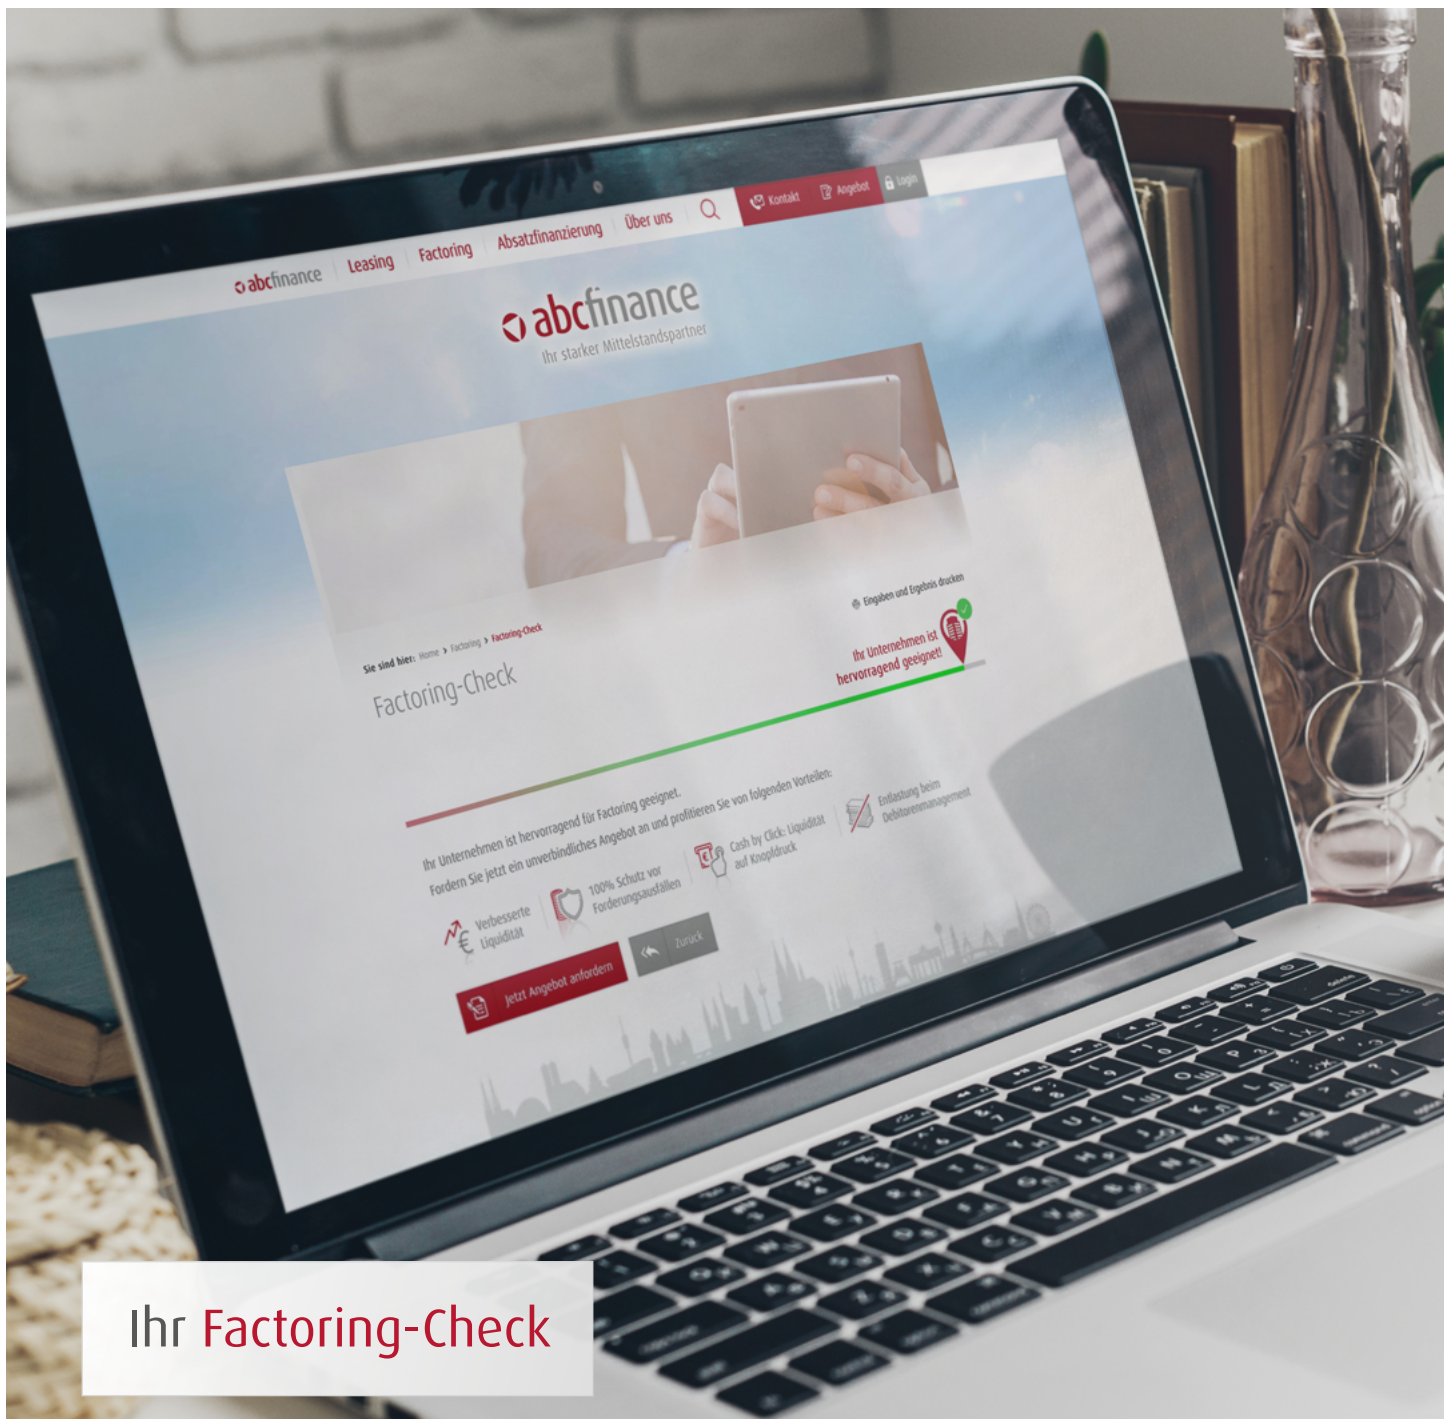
abcfinance Leasing Factoring Absatzfinanzierung Über uns Kontakt Angebot Login

abcfinance
Ihr starker Mittelstandspartner

Sie sind hier: Home > Factoring > Factoring-Check

Factoring-Check

Eingaben und Ergebnis drucken

Ihr Unternehmen ist hervorragend geeignet!

Ihr Unternehmen ist hervorragend für Factoring geeignet.
Fordern Sie jetzt ein unverbindliches Angebot an und profitieren Sie von folgenden Vorteilen:

Verbesserte Liquidität

100% Schutz vor Forderungsausfällen

Cash by Click: Liquidität auf Knopfdruck

Entlastung beim Debitorenmanagement

Jetzt Angebot anfordern

Zurück

Ihr Factoring-Check